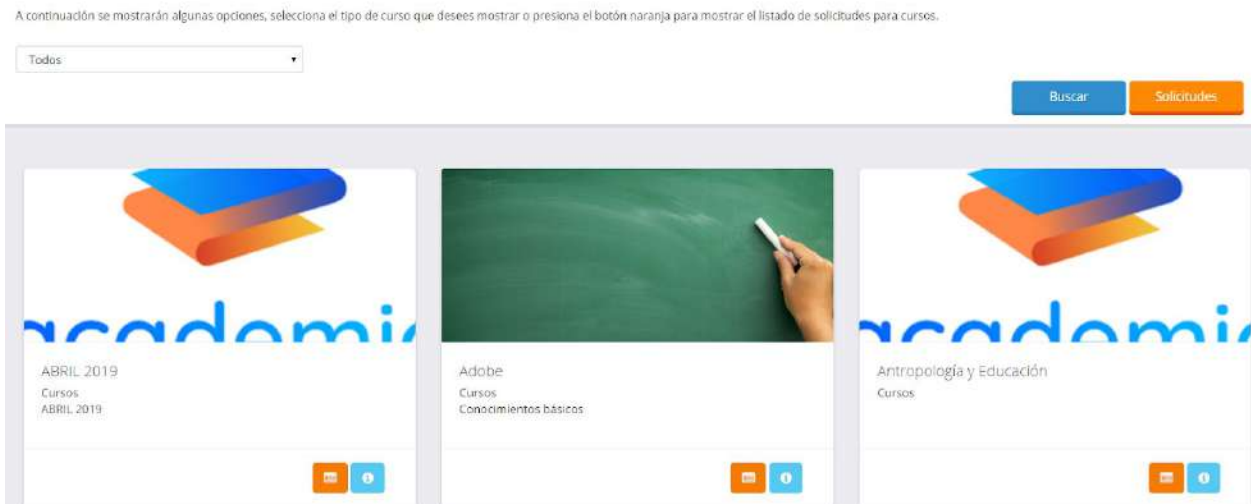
A continuación se mostrarán algunas opciones, selecciona el tipo de curso que desees mostrar o presiona el botón naranja para mostrar el listado de solicitudes para cursos.

Todos

Buscar

Solicitudes

academia

ABRIL 2019

Cursos

ABRIL 2019

Adobe

Cursos

Conocimientos básicos

academia

Antropología y Educación

Cursos